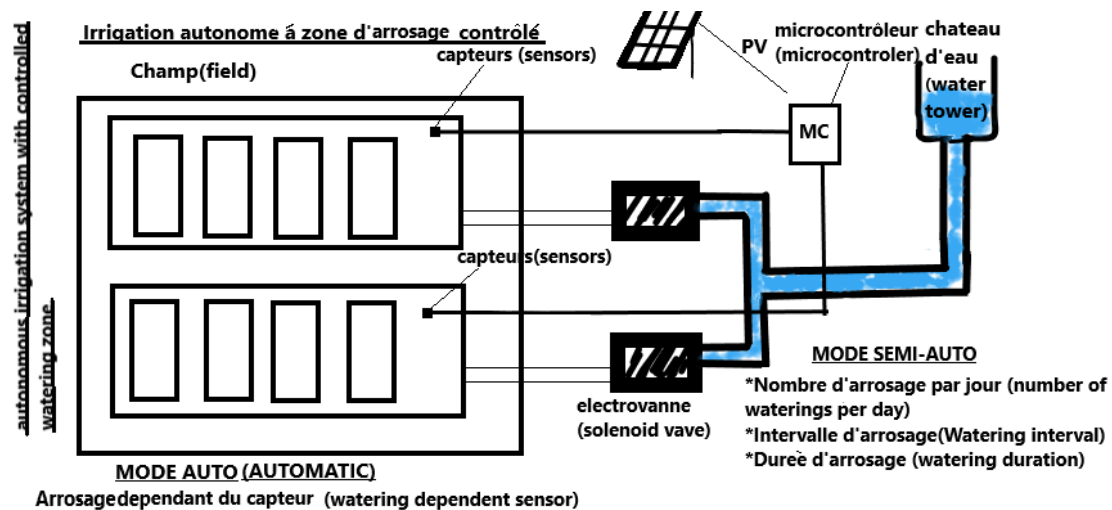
autonomous irrigation system with controlled watering zone

Irrigation autonome á zone d'arrosage contrôlé

Champ(field)

capteurs (sensors)

PV

microcontrôleur (microcontroler)

chateau d'eau (water tower)

MC

capteurs(sensors)

electrovanne (solenoid vave)

MODE SEMI-AUTO

*Nombre d'arrosage par jour (number of waterings per day)

*Intervalle d'arrosage(Watering interval)

*Dureè d'arrosage (watering duration)

MODE AUTO (AUTOMATIC)

Arrosagedependant du capteur (watering dependent sensor)